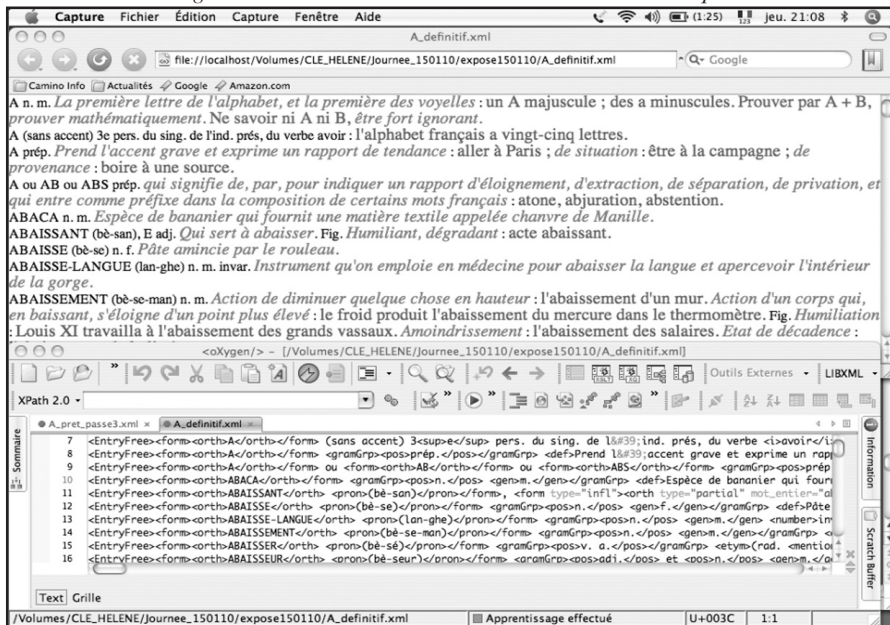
Capture Fichier Édition Capture Fenêtre Aide (1:25) jeu. 21:08

A_definitif.xml

file:///localhost/Volumes/CLE_HELENE/Journee_150110/expose150110/A_definitif.xml

Google

Camino Info Actualités Google Amazon.com

A n. m. La première lettre de l'alphabet, et la première des voyelles : un A majuscule ; des a minuscules. Prouver par A + B, prouver mathématiquement. Ne savoir ni A ni B, être fort ignorant.

A (sans accent) 3e pers. du sing. de l'ind. prés, du verbe avoir : l'alphabet français a vingt-cinq lettres.

A prép. Prend l'accent grave et exprime un rapport de tendance : aller à Paris ; de situation : être à la campagne ; de provenance : boire à une source.

A ou AB ou ABS prép. qui signifie de, par, pour indiquer un rapport d'éloignement, d'extraction, de séparation, de privation, et qui entre comme préfixe dans la composition de certains mots français : atone, abjuration, abstention.

ABACA n. m. Espèce de bananier qui fournit une matière textile appelée chanvre de Manille.

ABAISSANT (bè-san), E adj. Qui sert à abaisser. Fig. Humiliant, dégradant : acte abaissant.

ABAISSE (bè-se) n. f. Pâte amincie par le rouleau.

ABAISSE-LANGUE (lan-ghe) n. m. invar. Instrument qu'on emploie en médecine pour abaisser la langue et apercevoir l'intérieur de la gorge.

ABAISSEMENT (bè-se-man) n. m. Action de diminuer quelque chose en hauteur : l'abaissement d'un mur. Action d'un corps qui, en baissant, s'éloigne d'un point plus élevé : le froid produit l'abaissement du mercure dans le thermomètre. Fig. Humiliation : Louis XI travailla à l'abaissement des grands vassaux. Amoindrissement : l'abaissement des salaires. Etat de décadence :

<oXygen/> - [/Volumes/CLE_HELENE/Journee_150110/expose150110/A_definitif.xml]

Outils Externes LIBXML

XPath 2.0

A_pret_passe3.xml A_definitif.xml

Sommaire

7 <EntryFree><form><orth>A</orth></form> (sans accent) 3<sup>e</sup> pers. du sing. de l&#39;ind. prés, du verbe <i>avoir</i
8 <EntryFree><form><orth>A</orth></form> <gramGrp><pos>prép.</pos></gramGrp> <def>Prend l&#39;accent grave et exprime un rap
9 <EntryFree><form><orth>A</orth></form> ou <form><orth>AB</orth></form> ou <form><orth>ABS</orth></form> <gramGrp><pos>prép
10 <EntryFree><form><orth>ABACA</orth></form> <gramGrp><pos>n.</pos> <gen>m.</gen></gramGrp> <def>Espèce de bananier qui four
11 <EntryFree><form><orth>ABAISSANT</orth> <pron>(bè-san)</pron></form>, <form type="infl"><orth type="partial" mot_entier="a
12 <EntryFree><form><orth>ABAISSE</orth> <pron>(bè-se)</pron></form> <gramGrp><pos>n.</pos> <gen>f.</gen></gramGrp> <def>Pâte
13 <EntryFree><form><orth>ABAISSE-LANGUE</orth> <pron>(lan-ghe)</pron></form> <gramGrp><pos>n.</pos> <gen>m.</gen> <number>in
14 <EntryFree><form><orth>ABAISSEMENT</orth> <pron>(bè-se-man)</pron></form> <gramGrp><pos>n.</pos> <gen>m.</gen></gramGrp> <
15 <EntryFree><form><orth>ABAISSER</orth> <pron>(bè-sé)</pron></form> <gramGrp><pos>v. a.</pos></gramGrp> <etym>(rad. <mentio
16 <EntryFree><form><orth>ABAISSEUR</orth> <pron>(bè-seur)</pron></form> <gramGrp><pos>adj.</pos> et <pos>n.</pos> <gen>m.</

Information

Scratch Buffer

Text Grille

/Volumes/CLE_HELENE/Journee_150110/expose150110/A_definitif.xml Apprentissage effectué U+003C 1:1